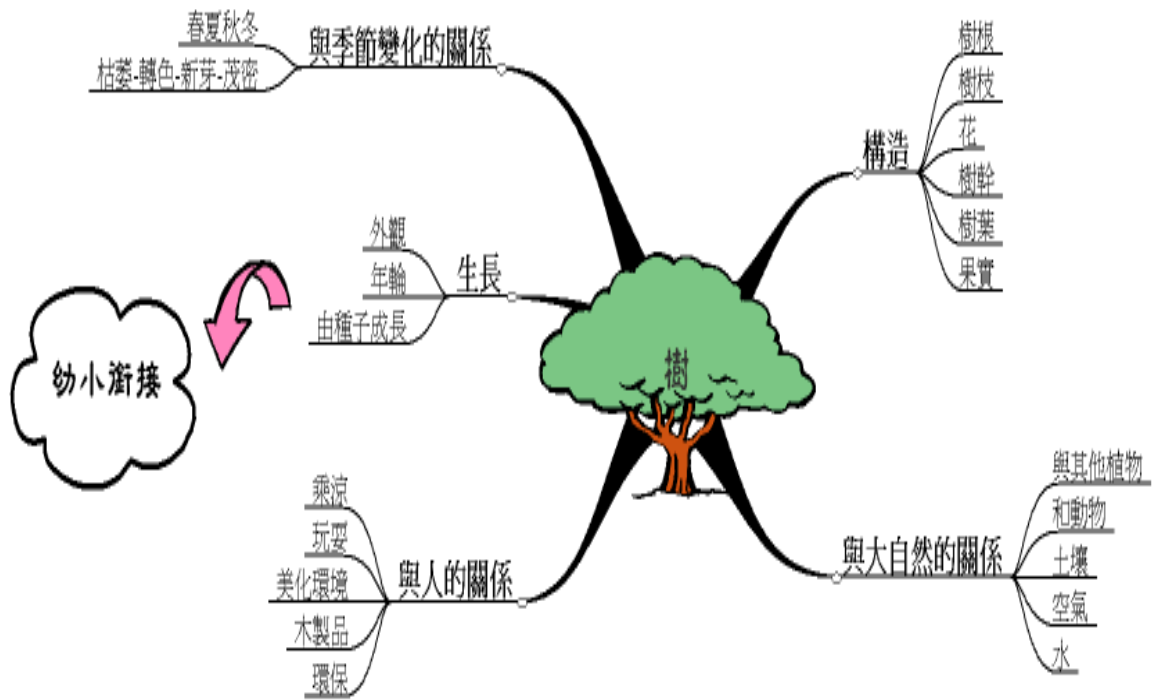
樹

與季節變化的關係
春夏秋冬
枯萎-轉色-新芽-茂密

構造
樹根
樹枝
花
樹幹
樹葉
果實

生長
外觀
年輪
由種子成長

幼小銜接

與人的關係
乘涼
玩耍
美化環境
木製品
環保

與大自然的關係
與其他植物
和動物
土壤
空氣
水